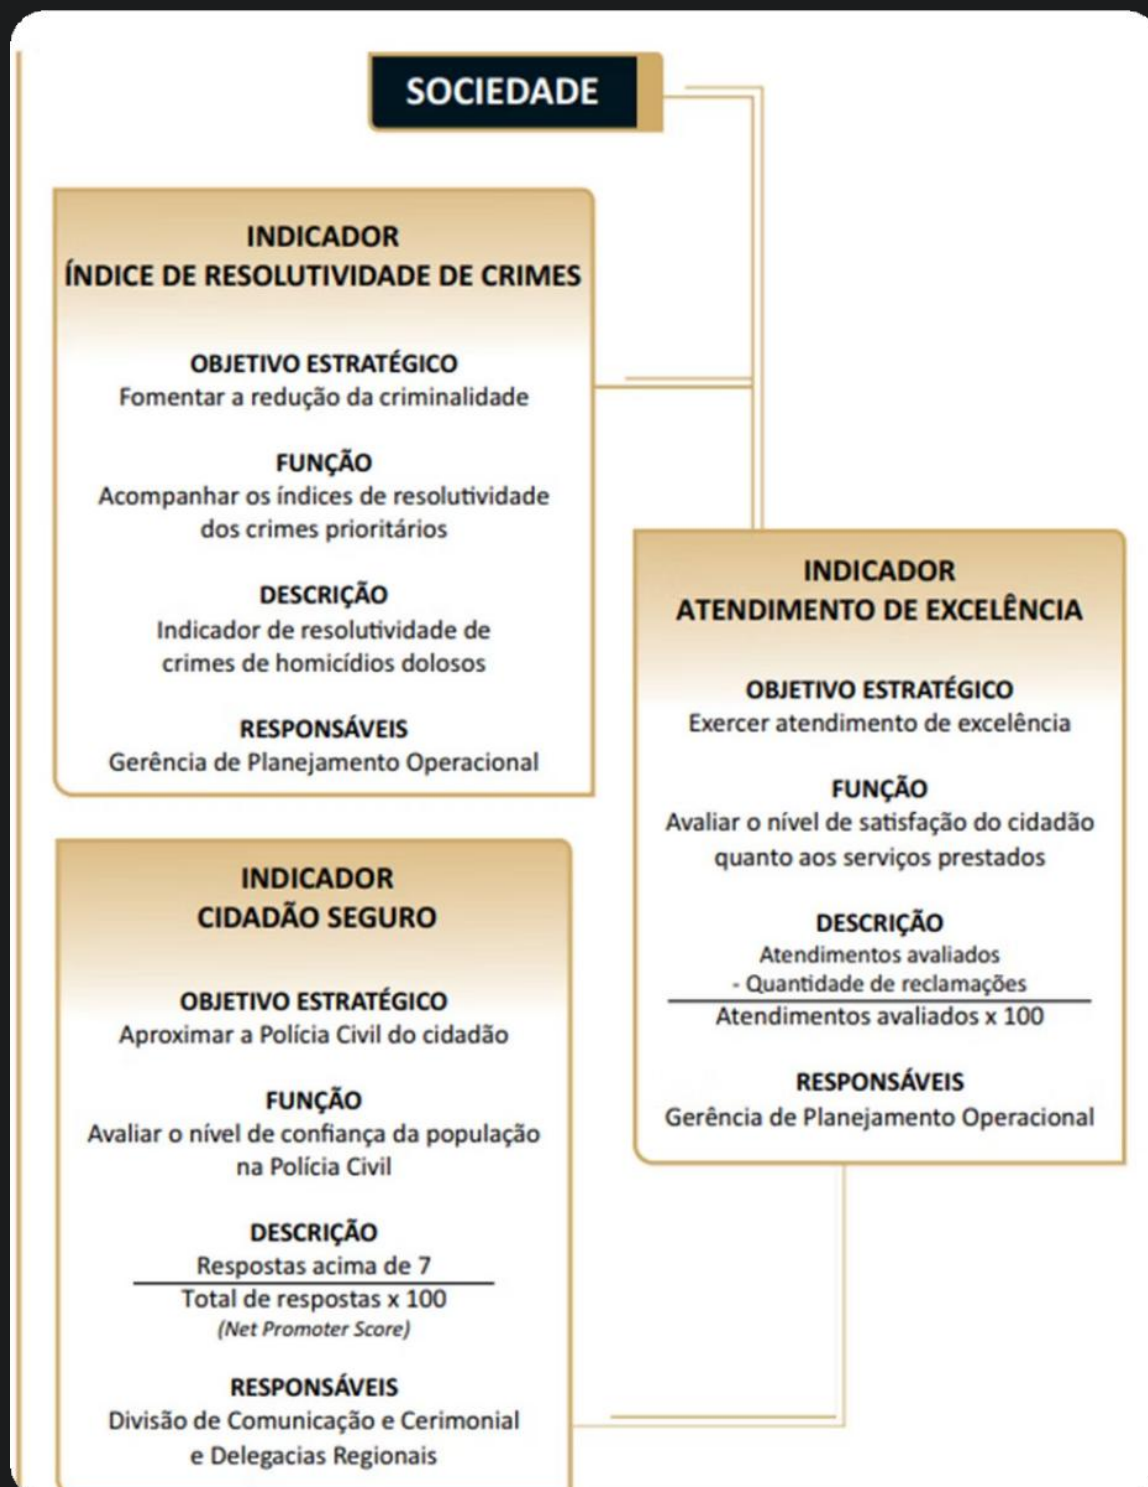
SOCIEDADE

INDICADOR
ÍNDICE DE RESOLUTIVIDADE DE CRIMES

OBJETIVO ESTRATÉGICO
Fomentar a redução da criminalidade

FUNÇÃO
Acompanhar os índices de resolutividade dos crimes prioritários

DESCRIÇÃO
Indicador de resolutividade de crimes de homicídios dolosos

RESPONSÁVEIS
Gerência de Planejamento Operacional

INDICADOR
ATENDIMENTO DE EXCELÊNCIA

OBJETIVO ESTRATÉGICO
Exercer atendimento de excelência

FUNÇÃO
Avaliar o nível de satisfação do cidadão quanto aos serviços prestados

DESCRIÇÃO
$\frac{\text{Atendimentos avaliados - Quantidade de reclamações}}{\text{Atendimentos avaliados x 100}}$

RESPONSÁVEIS
Gerência de Planejamento Operacional

INDICADOR
CIDADÃO SEGURO

OBJETIVO ESTRATÉGICO
Aproximar a Polícia Civil do cidadão

FUNÇÃO
Avaliar o nível de confiança da população na Polícia Civil

DESCRIÇÃO
$\frac{\text{Respostas acima de 7}}{\text{Total de respostas x 100}}$
(Net Promoter Score)

RESPONSÁVEIS
Divisão de Comunicação e Cerimonial e Delegacias Regionais